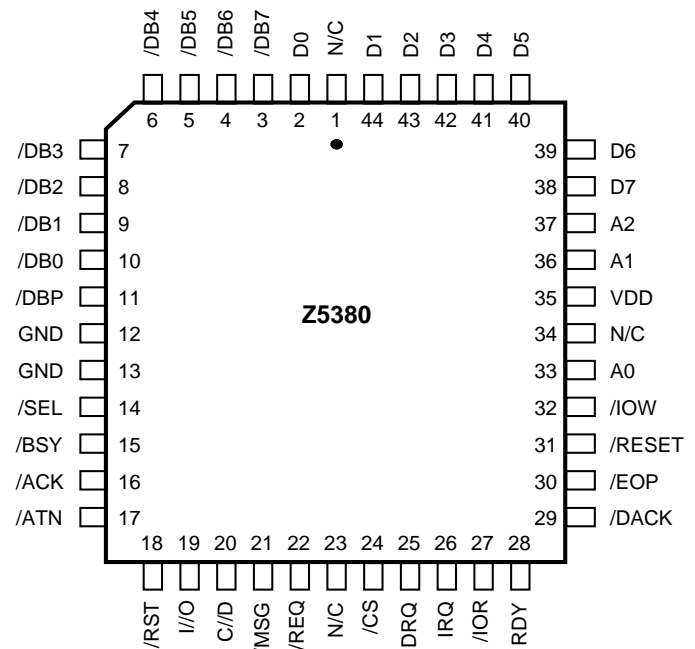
/DB4 /DB5 /DB6 /DB7 D0 N/C D1 D2 D3 D4 D5

6 5 4 3 2 1 44 43 42 41 40

/DB3 7
/DB2 8
/DB1 9
/DB0 10
/DBP 11
GND 12
GND 13
/SEL 14
/BSY 15
/ACK 16
/ATN 17

39 D6
38 D7
37 A2
36 A1
35 VDD
34 N/C
33 A0
32 /IOW
31 /RESET
30 /EOP
29 /DACK

Z5380

18 19 20 21 22 23 24 25 26 27 28

/RST I/O C/D /MSG /REQ N/C /CS DRQ IRQ /IOR RDY